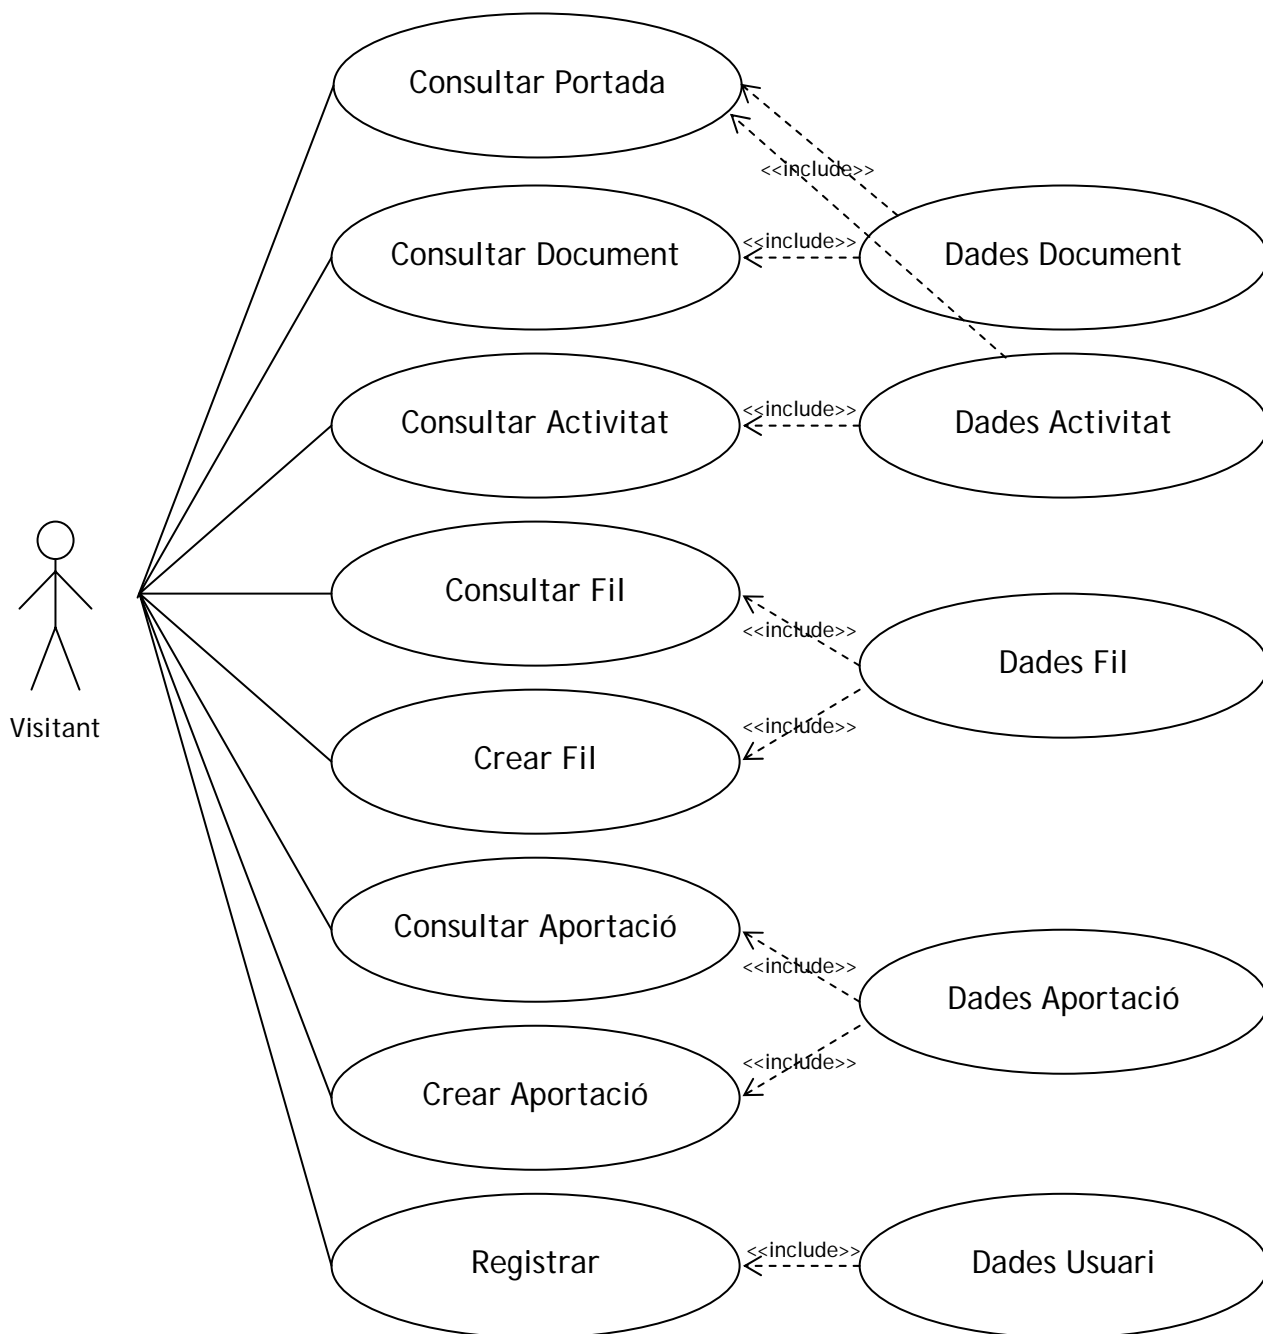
Consultar Portada

<<include>>

Consultar Document

<<include>>

Dades Document

Consultar Activitat

<<include>>

Dades Activitat

Visitant

Consultar Fil

<<include>>

Dades Fil

Crear Fil

<<include>>

Consultar Aportació

<<include>>

Dades Aportació

Crear Aportació

<<include>>

Registrar

<<include>>

Dades Usuari